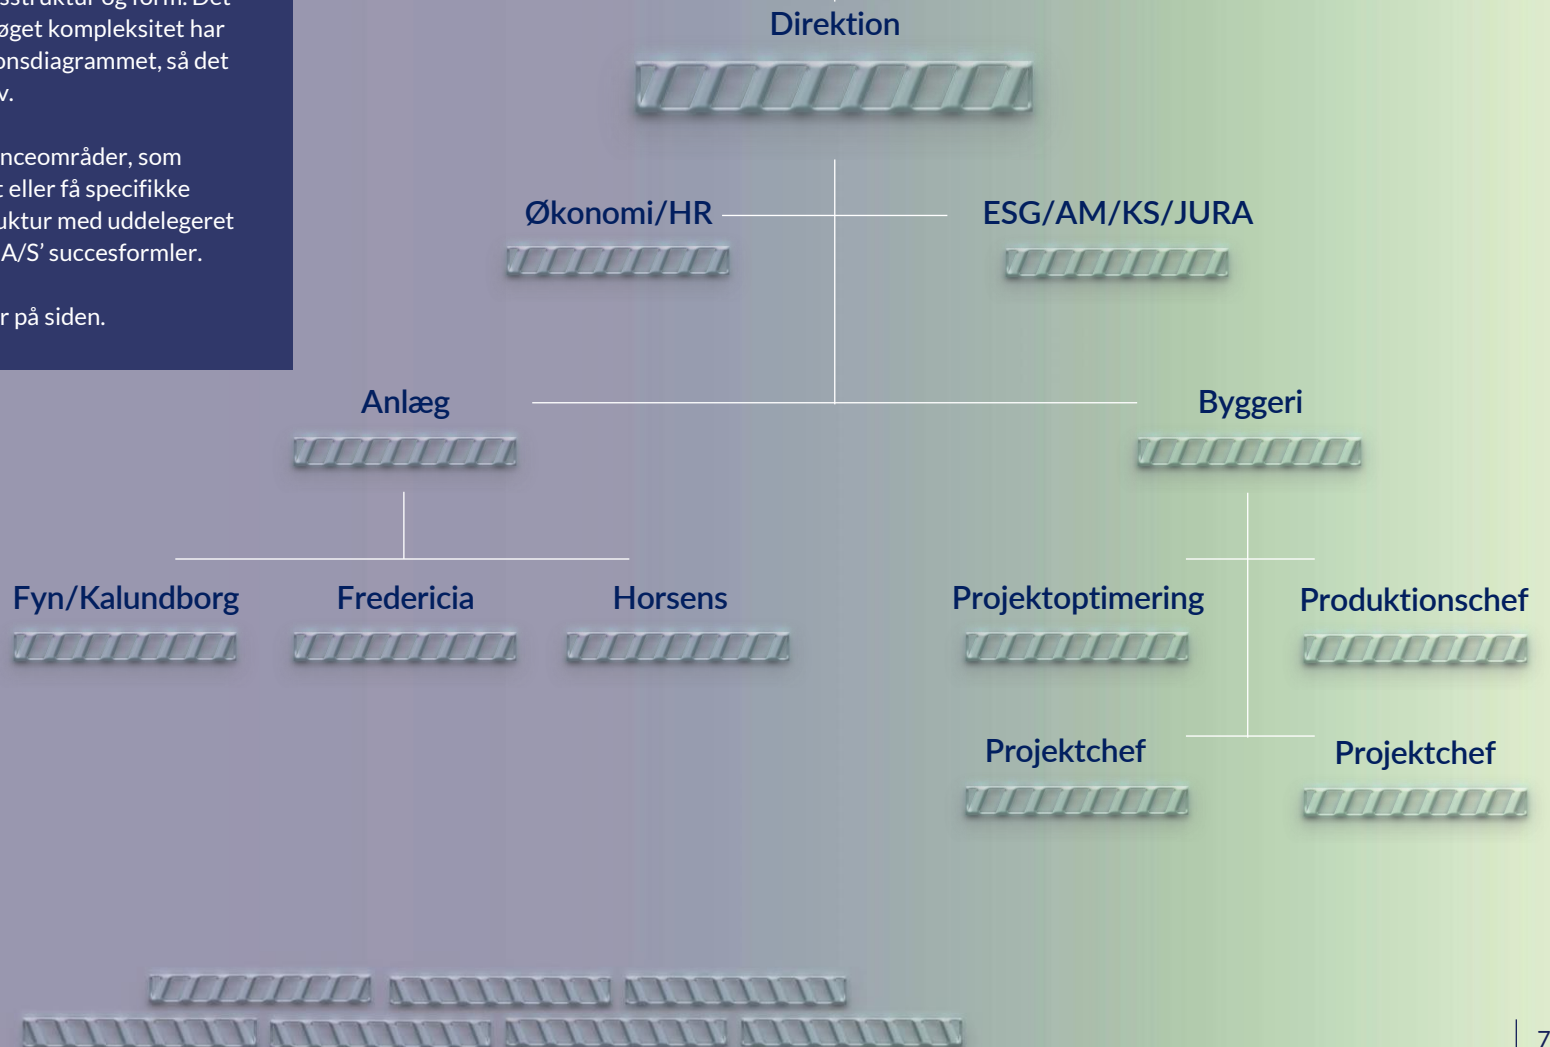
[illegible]sstruktur og form. Det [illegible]øget kompleksitet har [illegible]onsdiagrammet, så det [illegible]v.

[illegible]nceområder, som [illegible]t eller få specifikke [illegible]uktur med uddelegeret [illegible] A/S' succesformler.

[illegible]r på siden.

Direktion

Økonomi/HR

ESG/AM/KS/JURA

Anlæg

Byggeri

Fyn/Kalundborg

Fredericia

Horsens

Projektoptimering

Produktionschef

Projektchef

Projektchef

7